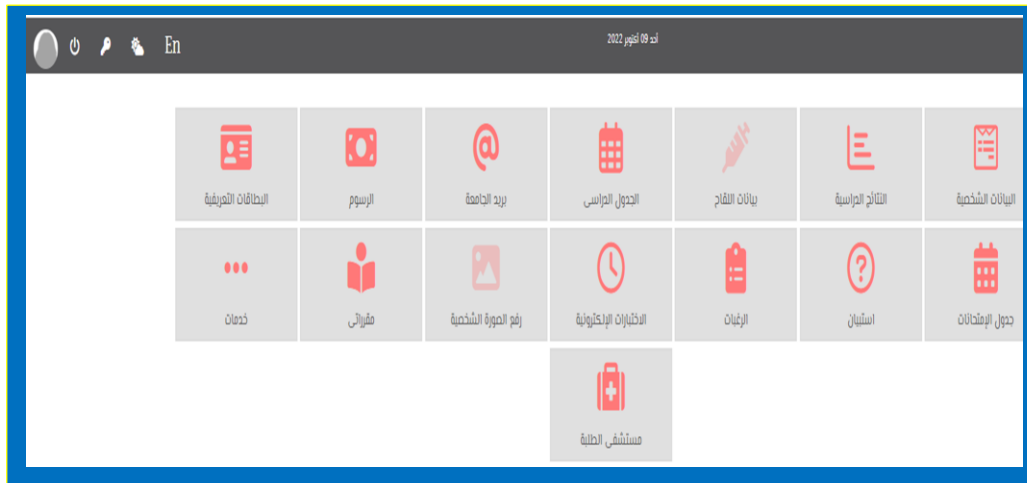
En

أحد 09 أكتوبر 2022

البيانات الشخصية
النتائج الدراسية
بيانات اللقاح
الجدول الدراسى
بريد الجامعة
الرسوم
البطاقات التعريفية

جدول الإمتحانات
استبيان
الرغبات
الاختبارات الإلكترونية
رفع الصورة الشخصية
مقرراتى
خدمات

مستشفى الطلبة